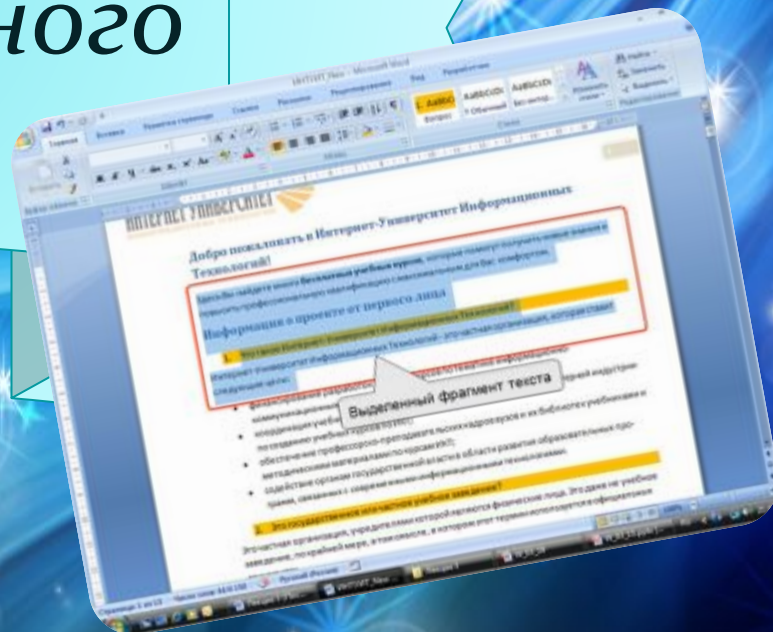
ного

ИНТЕРНЕТ УНИВЕРСИТЕТ

Добро пожаловать в Интернет-Университет Информационных Технологий!

Информация о проекте от первого лица

Выделенный фрагмент текста

Это государственное или частное учебное заведение?

Русский (Россия)